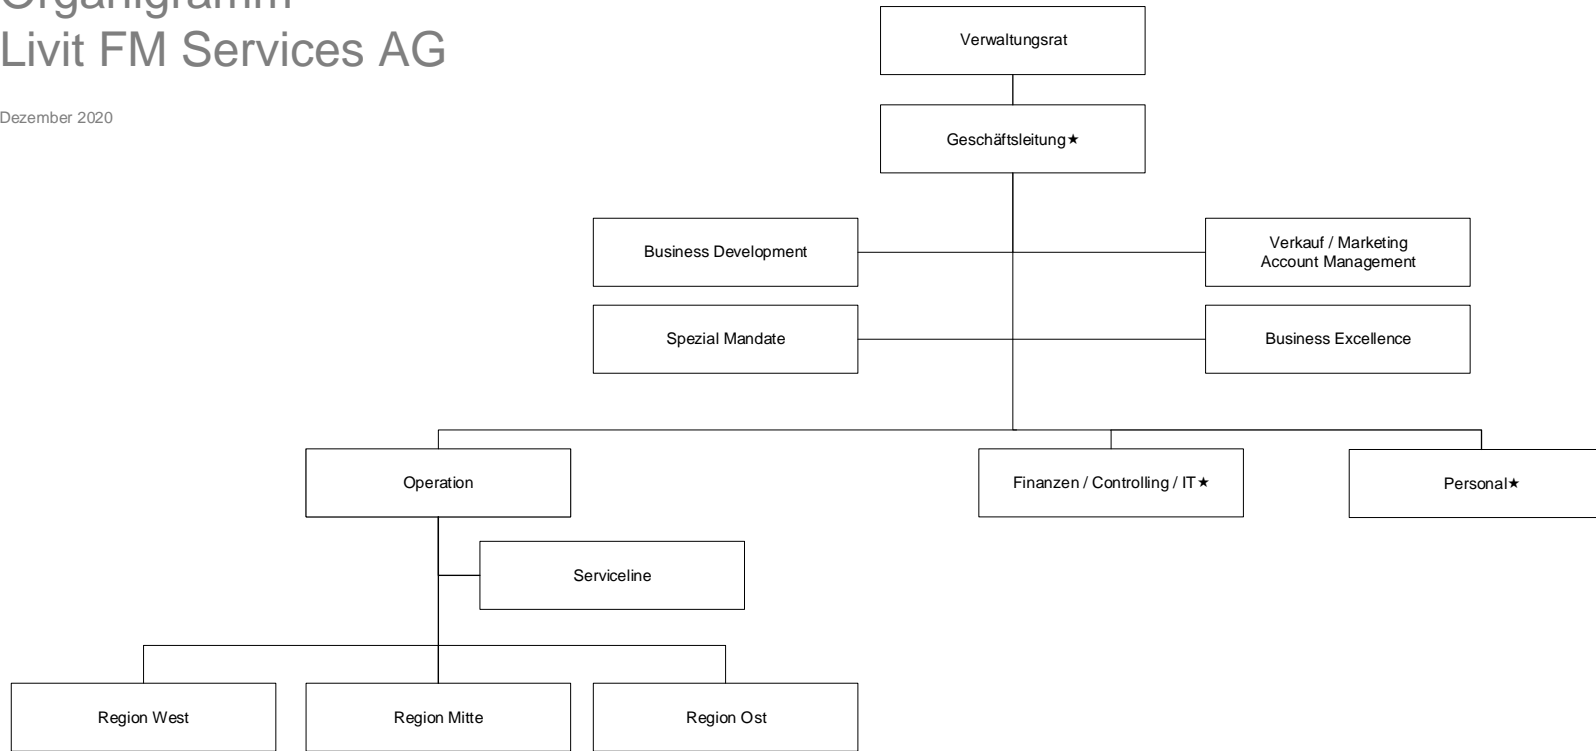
Organigramm
Livit FM Services AG

Dezember 2020

Verwaltungsrat

Geschäftsleitung★

Business Development

Verkauf / Marketing
Account Management

Spezial Mandate

Business Excellence

Operation

Finanzen / Controlling / IT★

Personal★

Serviceline

Region West

Region Mitte

Region Ost